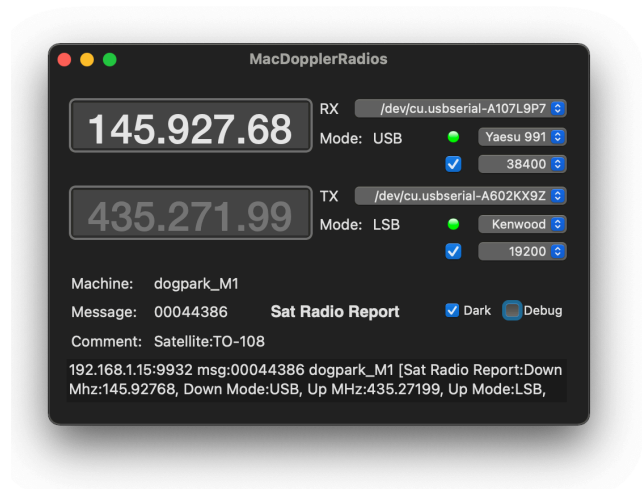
MacDopplerRadios

145.927.68

RX /dev/cu.usbserial-A107L9P7

Mode: USB

Yaesu 991

38400

435.271.99

TX /dev/cu.usbserial-A602KX9Z

Mode: LSB

Kenwood

19200

Machine: dogpark_M1

Message: 00044386

Sat Radio Report

Dark

Debug

Comment: Satellite:TO-108

192.168.1.15:9932 msg:00044386 dogpark_M1 [Sat Radio Report:Down Mhz:145.92768, Down Mode:USB, Up MHz:435.27199, Up Mode:LSB,